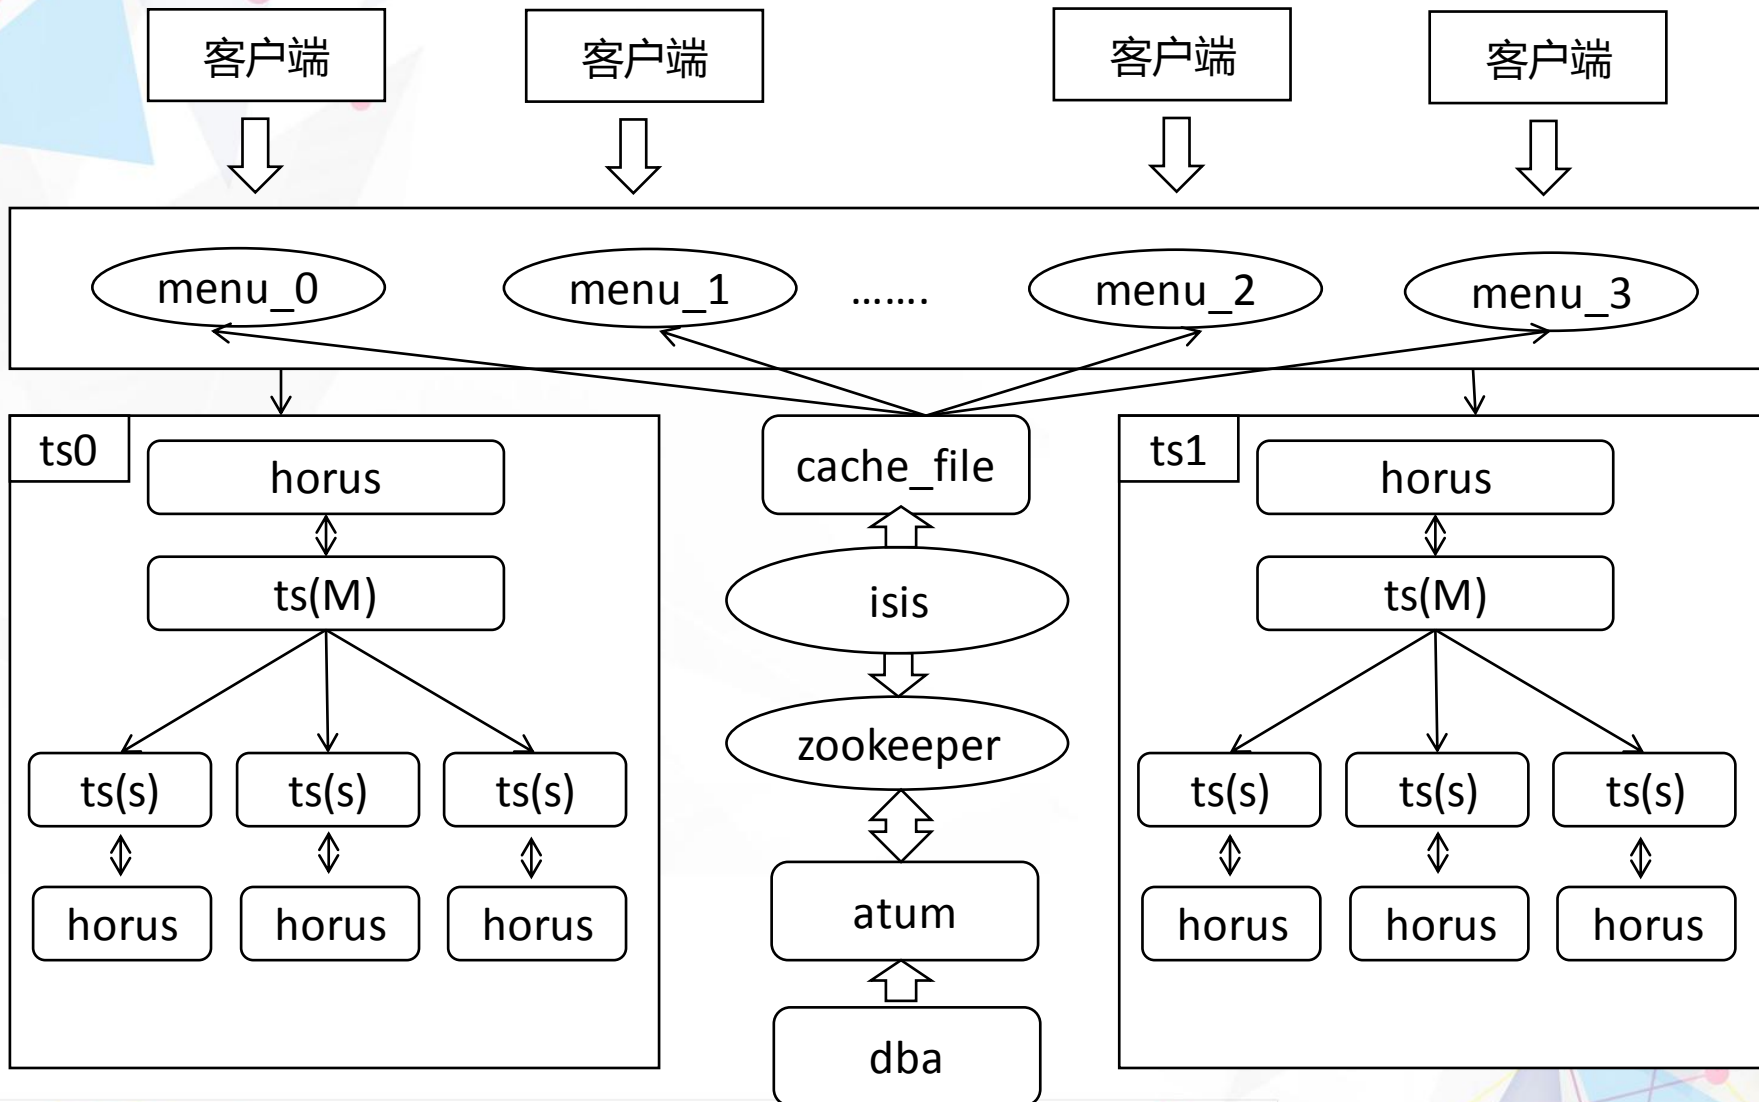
客户端

客户端

客户端

客户端

menu_0

menu_1

.......

menu_2

menu_3

ts0

horus

ts(M)

ts(s)

ts(s)

ts(s)

horus

horus

horus

cache_file

isis

zookeeper

atum

dba

ts1

horus

ts(M)

ts(s)

ts(s)

ts(s)

horus

horus

horus